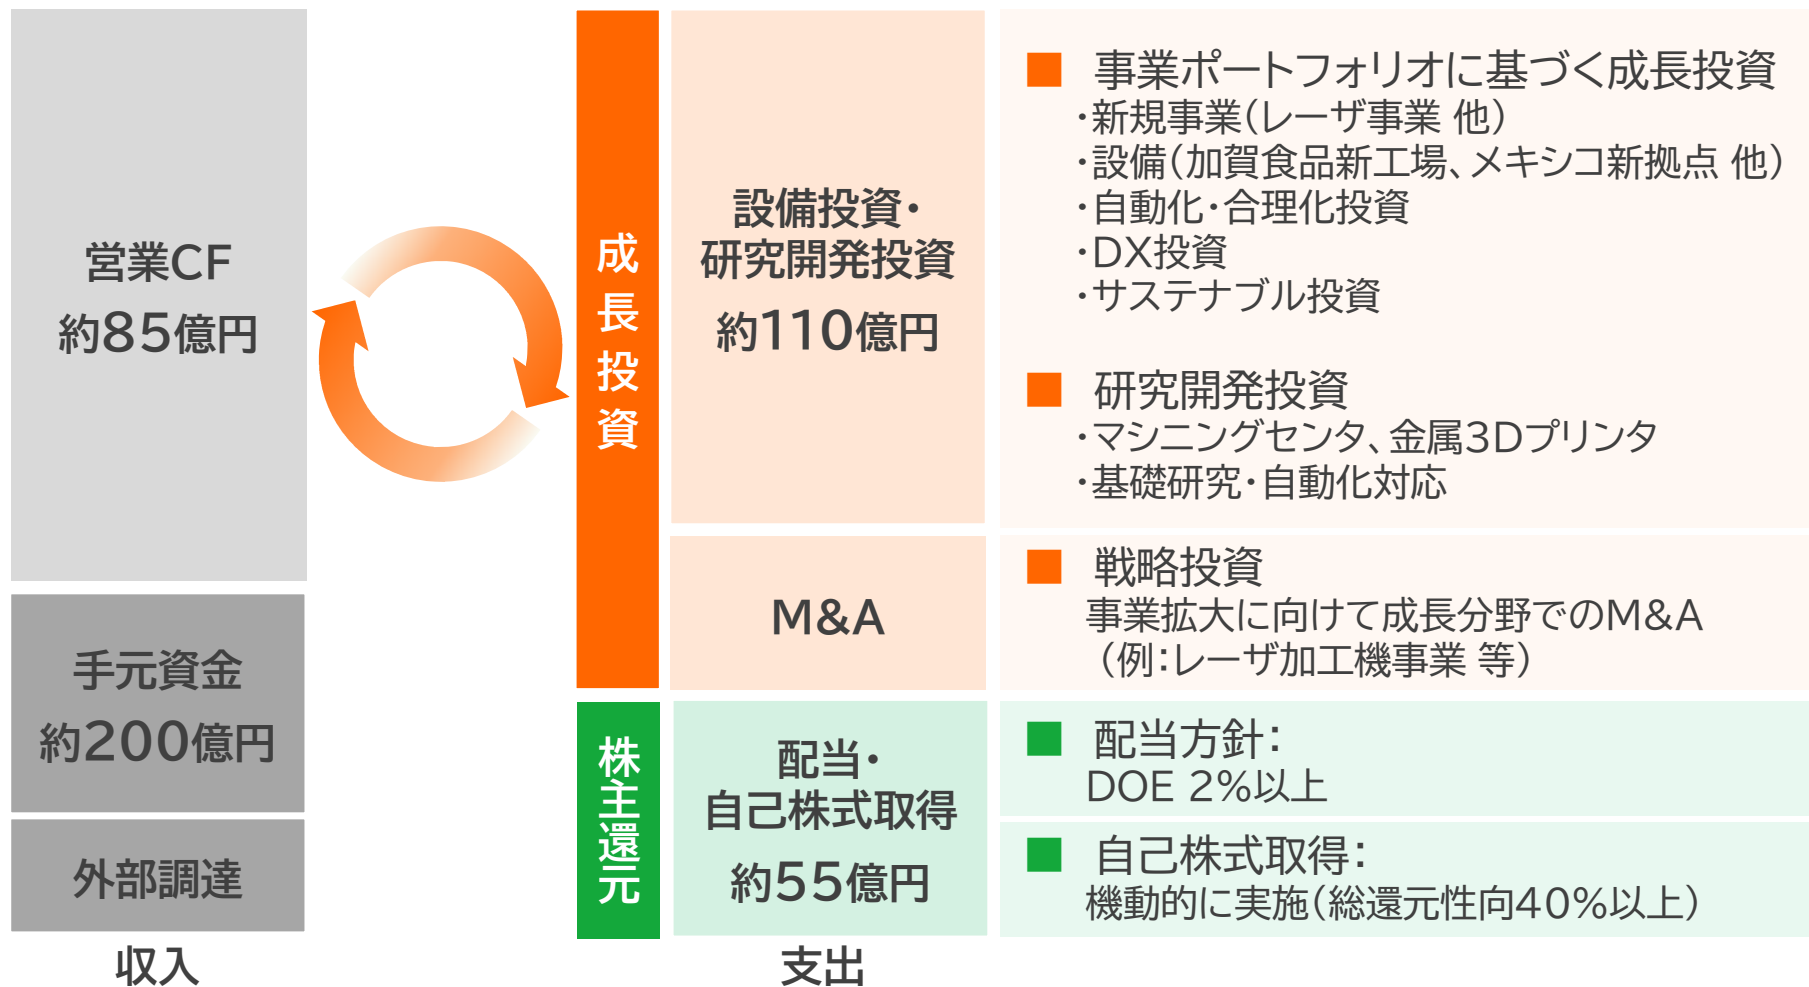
営業CF
約85億円

手元資金
約200億円

外部調達

収入

成長投資

設備投資・
研究開発投資
約110億円

■ 事業ポートフォリオに基づく成長投資
・新規事業（レーザ事業 他）
・設備（加賀食品新工場、メキシコ新拠点 他）
・自動化・合理化投資
・DX投資
・サステナブル投資

■ 研究開発投資
・マシニングセンタ、金属3Dプリンタ
・基礎研究・自動化対応

M&A

■ 戦略投資
事業拡大に向けて成長分野でのM&A
（例：レーザ加工機事業 等）

株主還元

配当・
自己株式取得
約55億円

■ 配当方針：
DOE 2%以上

■ 自己株式取得：
機動的に実施（総還元性向40%以上）

支出